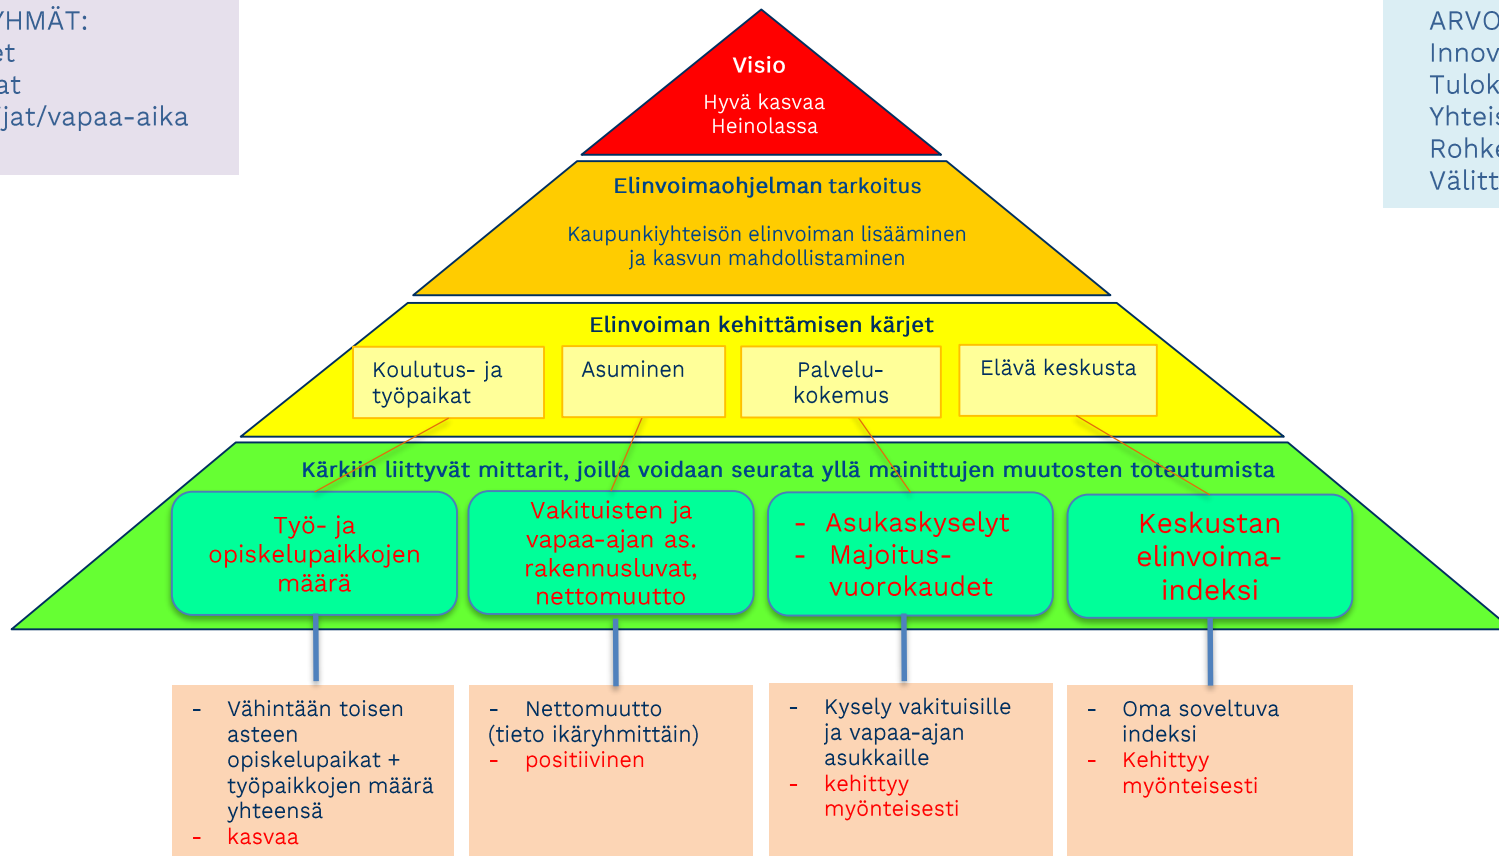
YHMÄT:
et
at
jat/vapaa-aika

Visio
Hyvä kasvaa Heinolassa

Elinvoimaohjelman tarkoitus
Kaupunkiyhteisön elinvoiman lisääminen ja kasvun mahdollistaminen

Elinvoiman kehittämisen kärjet

Koulutus- ja työpaikat

Asuminen

Palvelu-kokemus

Elävä keskusta

Kärkiin liittyvät mittarit, joilla voidaan seurata yllä mainittujen muutosten toteutumista

Työ- ja opiskelupaikkojen määrä

Vakituisten ja vapaa-ajan as. rakennusluvat, nettomuutto

- Asukaskyselyt
- Majoitus-vuorokaudet

Keskustan elinvoima-indeksi

- Vähintään toisen asteen opiskelupaikat + työpaikkojen määrä yhteensä
- kasvaa

- Nettomuutto (tieto ikäryhmittäin)
- positiivinen

- Kysely vakituisille ja vapaa-ajan asukkaille
- kehittyy myönteisesti

- Oma soveltuva indeksi
- Kehittyy myönteisesti

ARVO
Innov
Tulok
Yhteis
Rohke
Välitt